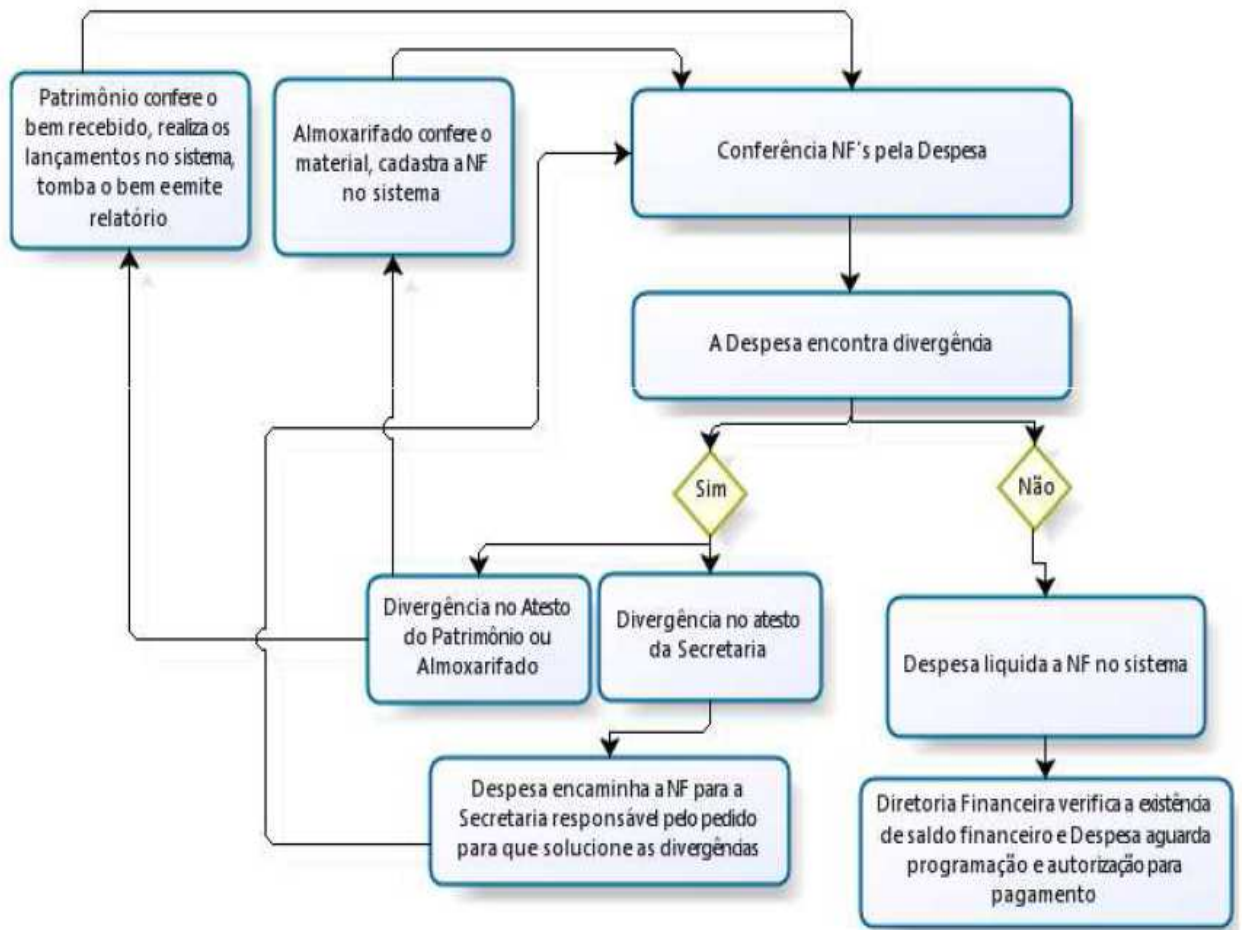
Patrimônio confere o bem recebido, realiza os lançamentos no sistema, tomba o bem eemite relatório

Almoxarifado confere o material, cadastra a NF no sistema

Conferência NF's pela Despesa

A Despesa encontra divergência

Sim

Não

Divergência no Atesto do Patrimônio ou Almoxarifado

Divergência no atesto da Secretaria

Despesa liquida a NF no sistema

Despesa encaminha a NF para a Secretaria responsável pelo pedido para que solucione as divergências

Diretoria Financeira verifica a existência de saldo financeiro e Despesa aguarda programação e autorização para pagamento